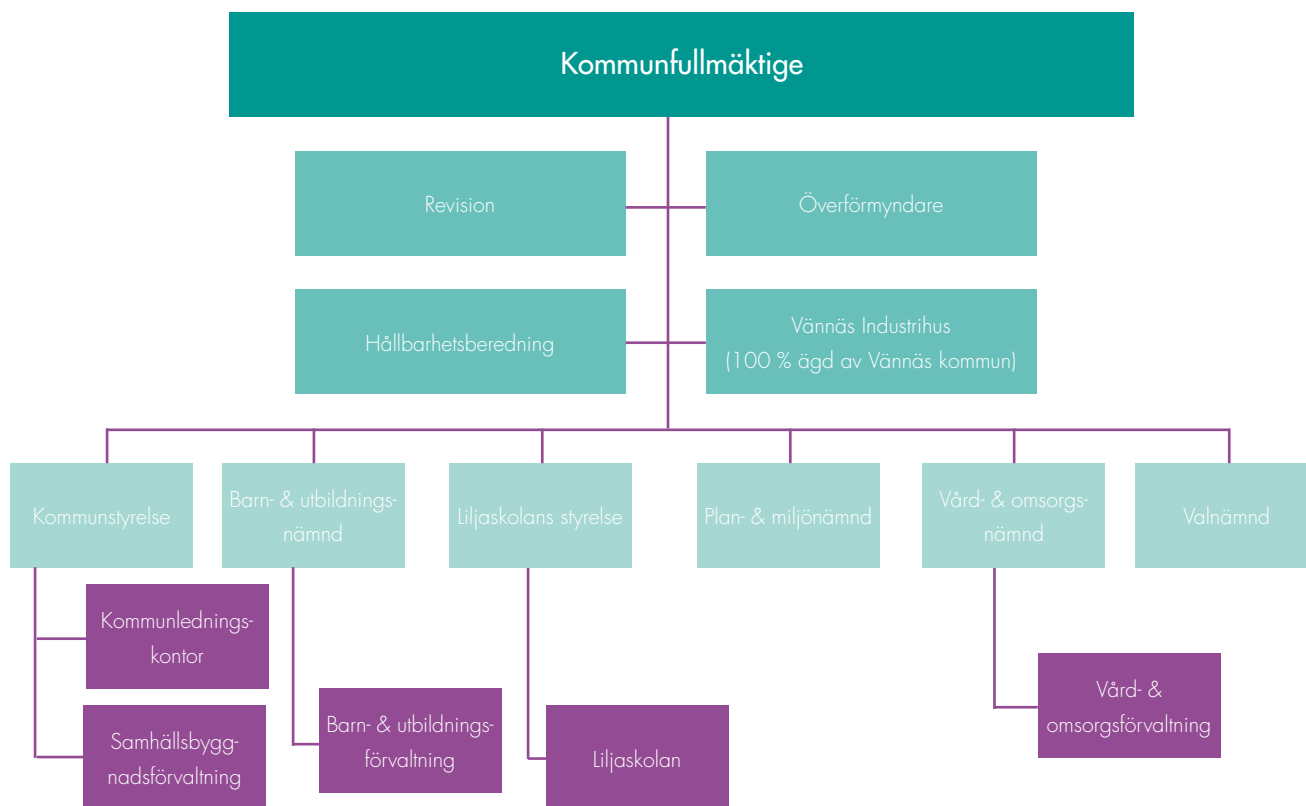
Kommunfullmäktige

Revision

Överförmyndare

Hållbarhetsberedning

Vännäs Industrihus
(100 % ägd av Vännäs kommun)

Kommunstyrelse

Barn- & utbildningsnämnd

Liljaskolans styrelse

Plan- & miljönämnd

Vård- & omsorgsnämnd

Valnämnd

Kommunledningskontor

Samhällsbyggnadsförvaltning

Barn- & utbildningsförvaltning

Liljaskolan

Vård- & omsorgsförvaltning